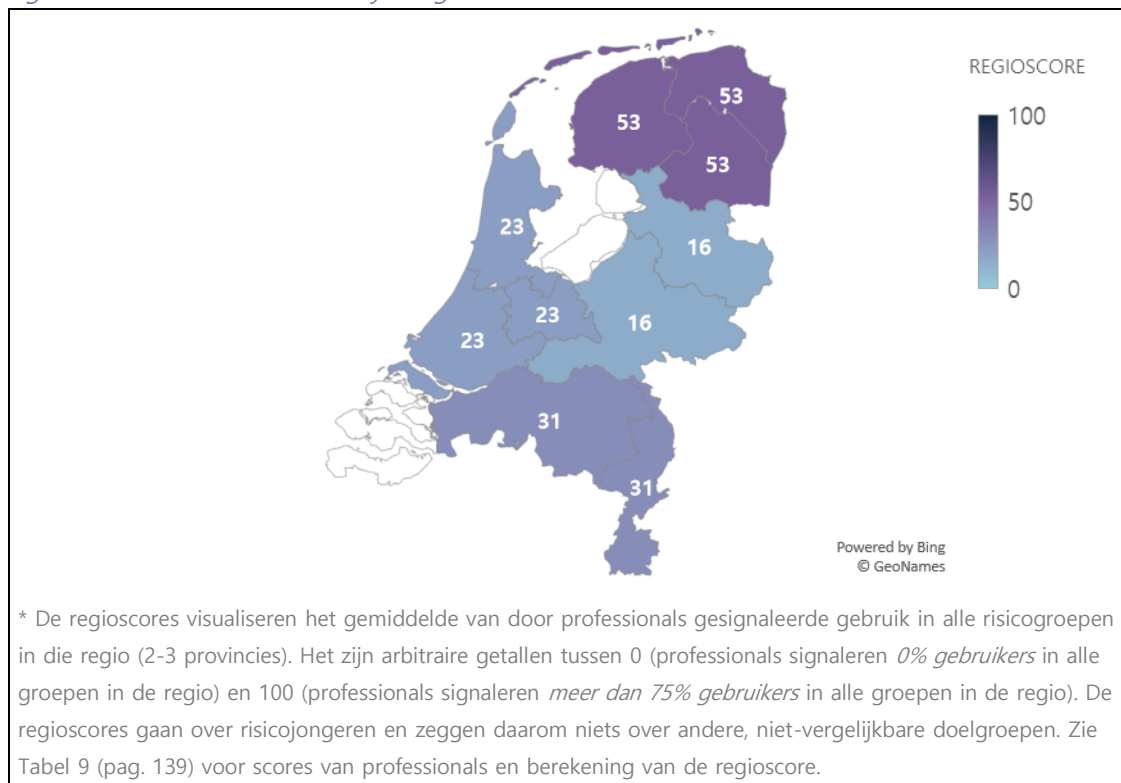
REGIOSCORE

100

50

0

53

53

53

23

16

23

16

23

31

31

Powered by Bing
© GeoNames

* De regioscores visualiseren het gemiddelde van door professionals gesignaleerde gebruik in alle risicogroepen in die regio (2-3 provincies). Het zijn arbitraire getallen tussen 0 (professionals signaleren *0% gebruikers* in alle groepen in de regio) en 100 (professionals signaleren *meer dan 75% gebruikers* in alle groepen in de regio). De regioscores gaan over risicojongeren en zeggen daarom niets over andere, niet-vergelijkbare doelgroepen. Zie Tabel 9 (pag. 139) voor scores van professionals en berekening van de regioscore.